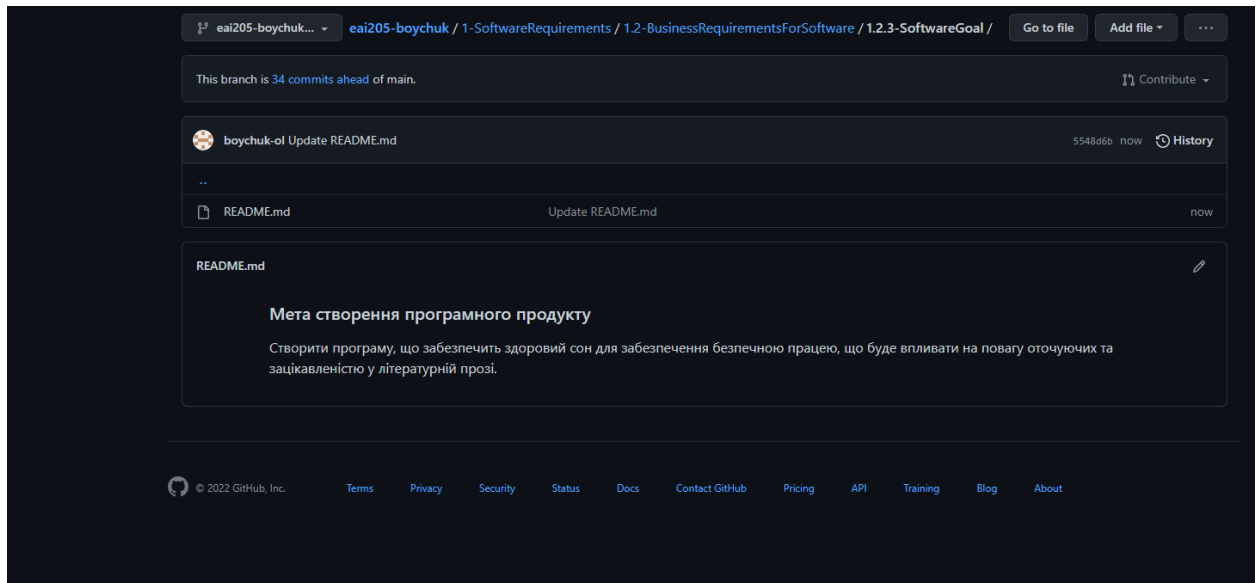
eai205-boychuk... ▾ eai205-boychuk / 1-SoftwareRequirements / 1.2-BusinessRequirementsForSoftware / 1.2.3-SoftwareGoal / Go to file Add file ▾ ···

This branch is 34 commits ahead of main.

Contribute ▾

boychuk-ol Update README.md

5548d6b now History

..

README.md Update README.md now

README.md

Мета створення програмного продукту

Створити програму, що забезпечить здоровий сон для забезпечення безпечною працею, що буде впливати на повагу оточуючих та зацікавленістю у літературній прозі.

© 2022 GitHub, Inc. Terms Privacy Security Status Docs Contact GitHub Pricing API Training Blog About